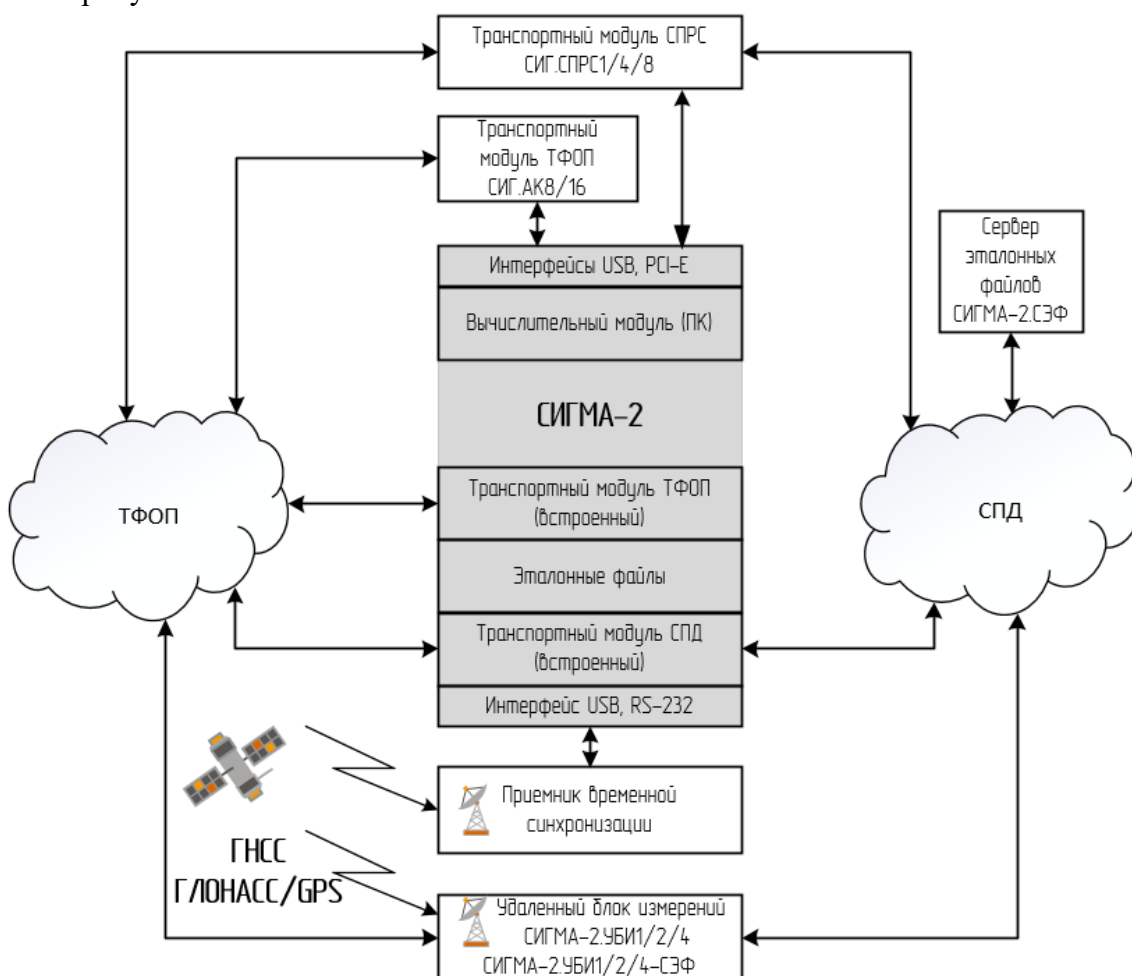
Транспортный модуль СПРС
СИГ.СПРС1/4/8

Транспортный модуль ТФОП
СИГ.АК8/16

Сервер эталонных файлов
СИГМА-2.СЭФ

Интерфейсы USB, PCI-E

Вычислительный модуль (ПК)

СИГМА-2

ТФОП

СПД

Транспортный модуль ТФОП
(встроенный)

Эталонные файлы

Транспортный модуль СПД
(встроенный)

Интерфейс USB, RS-232

Приемник временной синхронизации

ГНСС
ГЛОНАСС/GPS

Удаленный блок измерений
СИГМА-2.УБИ1/2/4
СИГМА-2.УБИ1/2/4-СЭФ